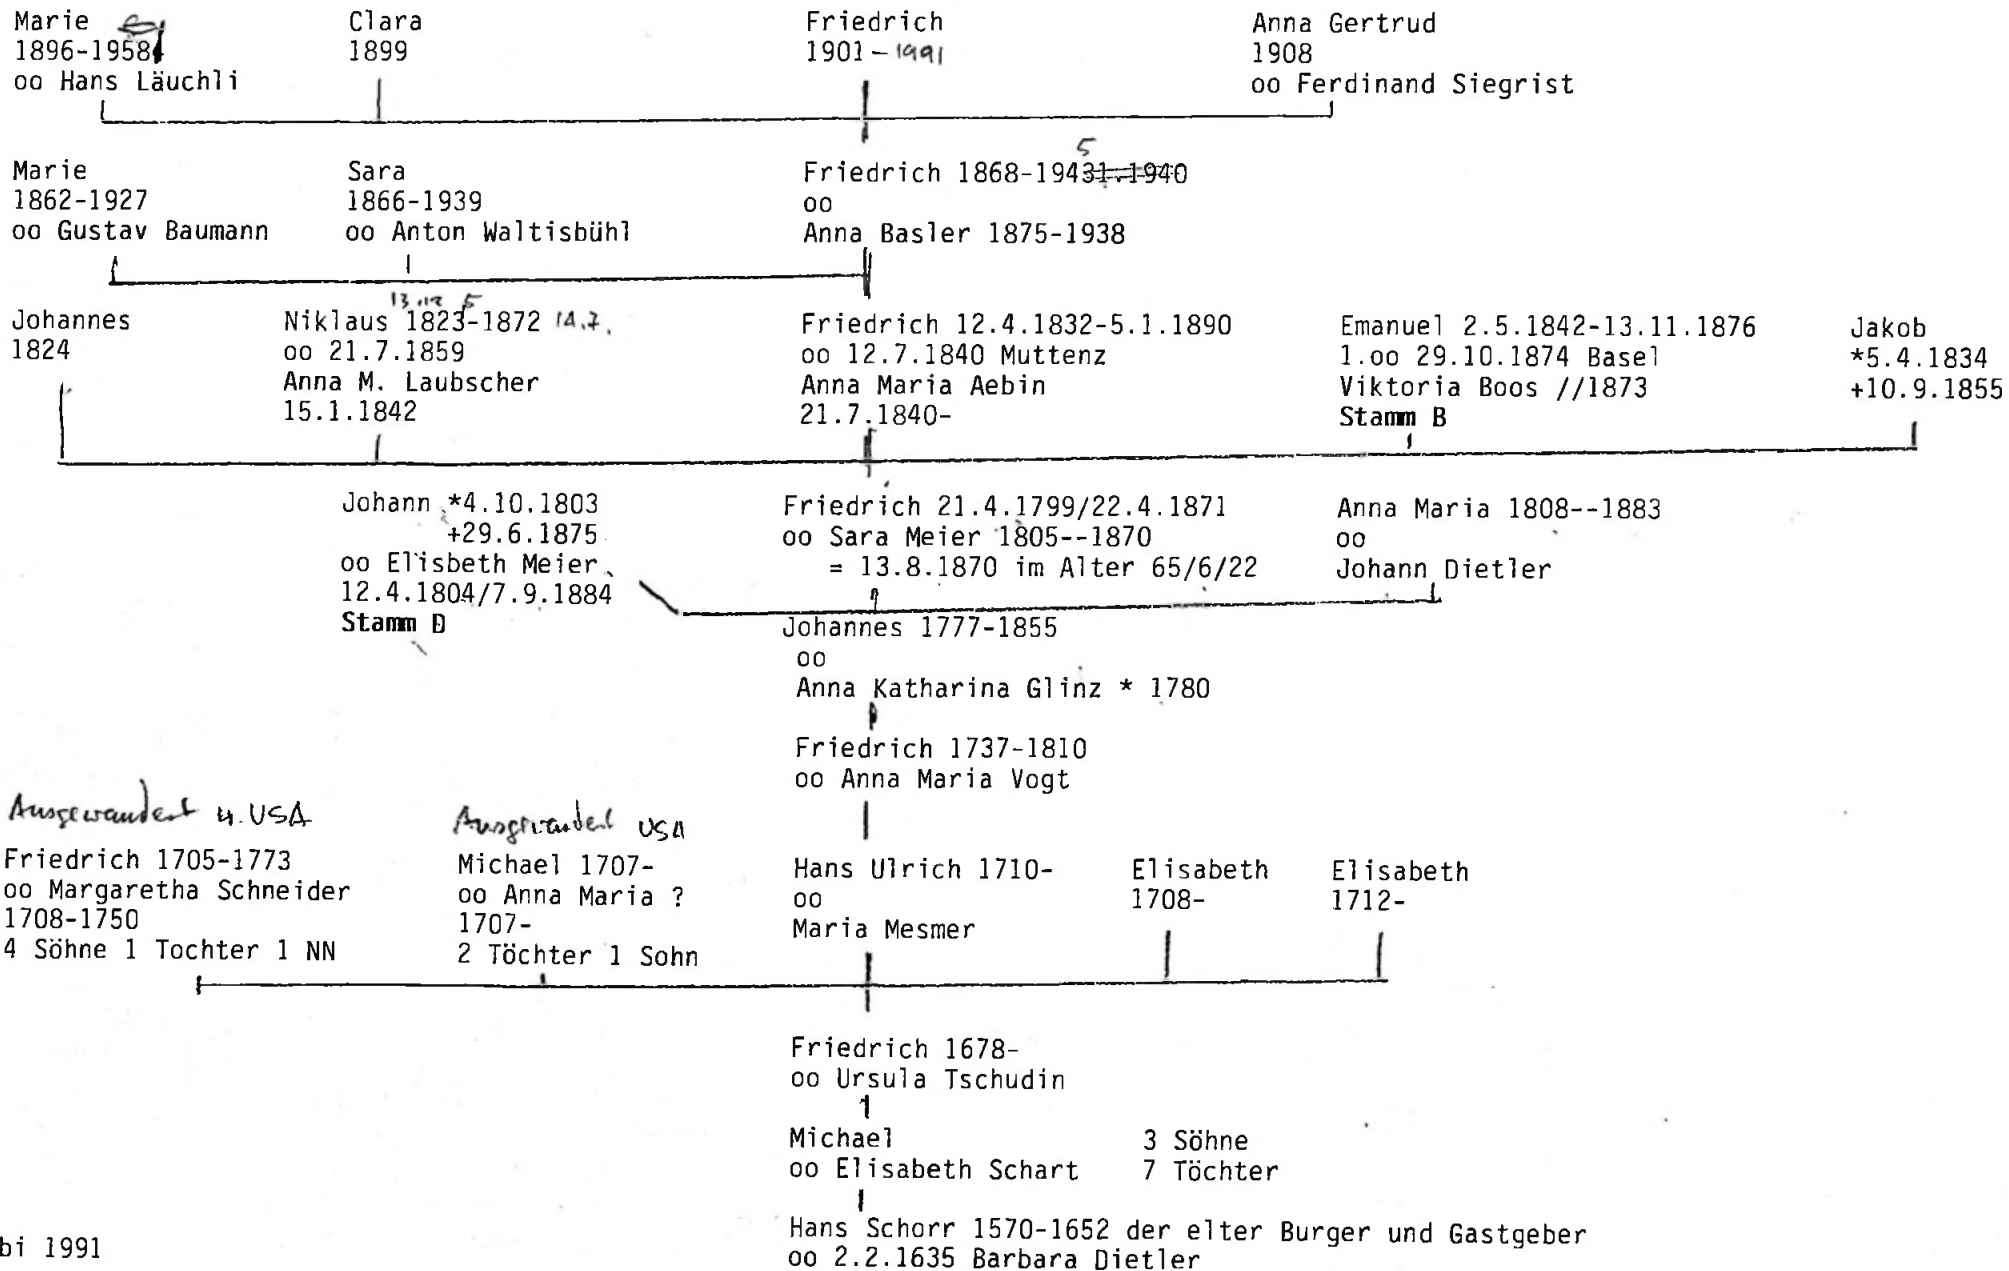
Marie
1896-1958
oo Hans Läuchli

Clara
1899

Friedrich
1901 – 1991

Anna Gertrud
1908
oo Ferdinand Siegrist

Marie
1862-1927
oo Gustav Baumann

Sara
1866-1939
oo Anton Waltisbühl

Friedrich 1868-1945 ~~1931-1940~~
oo
Anna Basler 1875-1938

Johannes
1824

Niklaus 13.12. 1825-1872 14.7.
oo 21.7.1859
Anna M. Laubscher
15.1.1842

Friedrich 12.4.1832-5.1.1890
oo 12.7.1840 Muttenz
Anna Maria Aebin
21.7.1840-

Emanuel 2.5.1842-13.11.1876
1.oo 29.10.1874 Basel
Viktoria Boos //1873
Stamm B

Jakob
*5.4.1834
+10.9.1855

Johann *4.10.1803
+29.6.1875
oo Elisbeth Meier
12.4.1804/7.9.1884
Stamm D

Friedrich 21.4.1799/22.4.1871
oo Sara Meier 1805--1870
= 13.8.1870 im Alter 65/6/22

Anna Maria 1808--1883
oo
Johann Dietler

Johannes 1777-1855
oo
Anna Katharina Glinz * 1780

Friedrich 1737-1810
oo Anna Maria Vogt

Ausgewandert n. USA
Friedrich 1705-1773
oo Margaretha Schneider
1708-1750
4 Söhne 1 Tochter 1 NN

Ausgewandert USA
Michael 1707-
oo Anna Maria ?
1707-
2 Töchter 1 Sohn

Hans Ulrich 1710-
oo
Maria Mesmer

Elisabeth
1708-

Elisabeth
1712-

Friedrich 1678-
oo Ursula Tschudin

Michael
oo Elisabeth Schart

3 Söhne
7 Töchter

Hans Schorr 1570-1652 der elter Burger und Gastgeber
oo 2.2.1635 Barbara Dietler

bi 1991